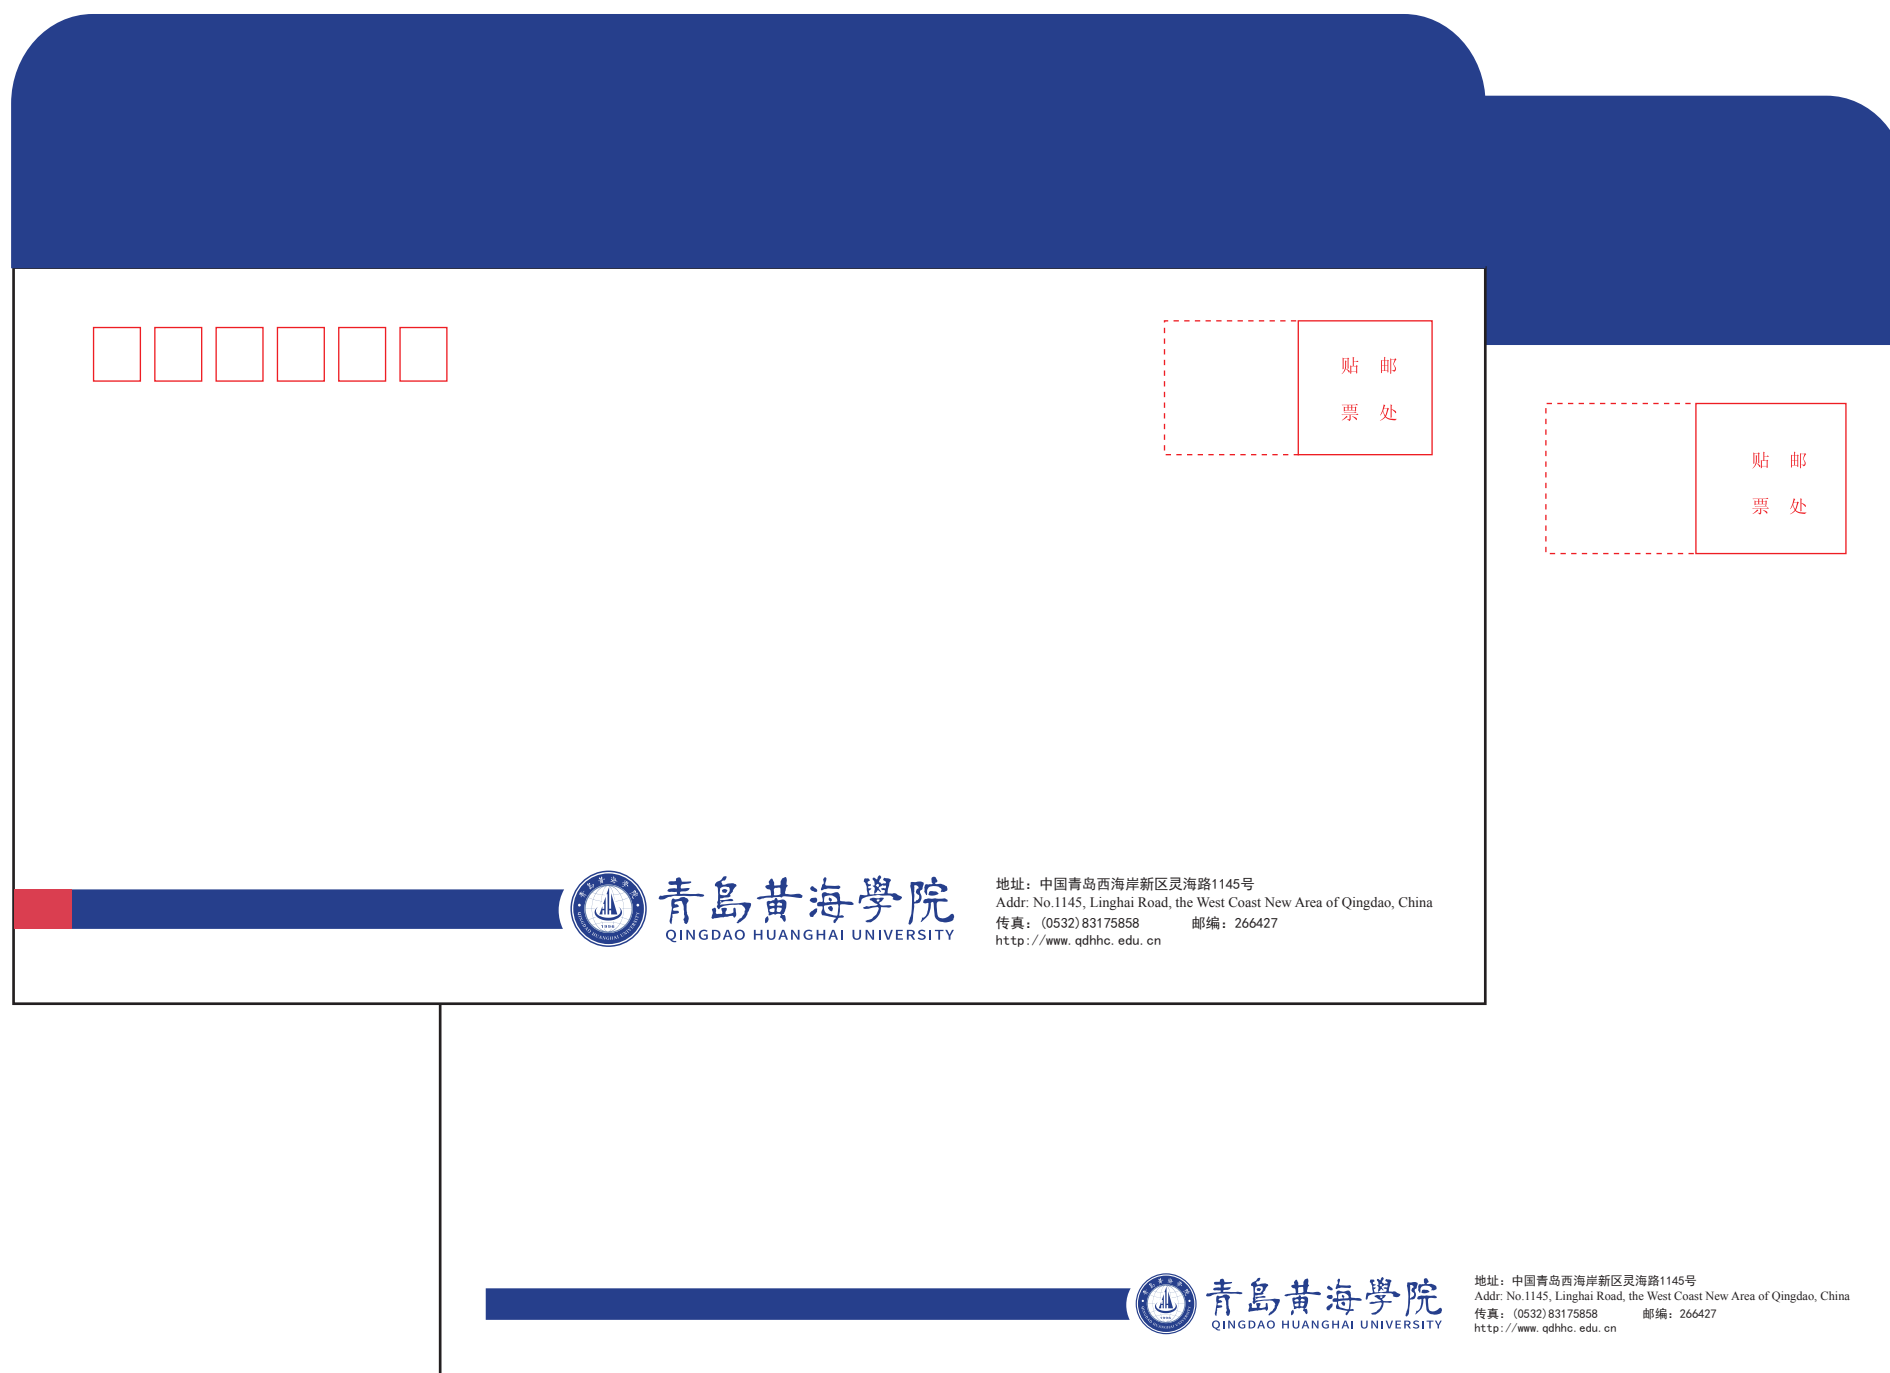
贴 邮
票 处

贴 邮
票 处

青島黄海學院
QINGDAO HUANGHAI UNIVERSITY

地址：中国青岛西海岸新区灵海路1145号
Addr: No.1145, Linghai Road, the West Coast New Area of Qingdao, China
传真：(0532)83175858 邮编：266427
http://www.qdhhc.edu.cn

青島黄海學院
QINGDAO HUANGHAI UNIVERSITY

地址：中国青岛西海岸新区灵海路1145号
Addr: No.1145, Linghai Road, the West Coast New Area of Qingdao, China
传真：(0532)83175858 邮编：266427
http://www.qdhhc.edu.cn